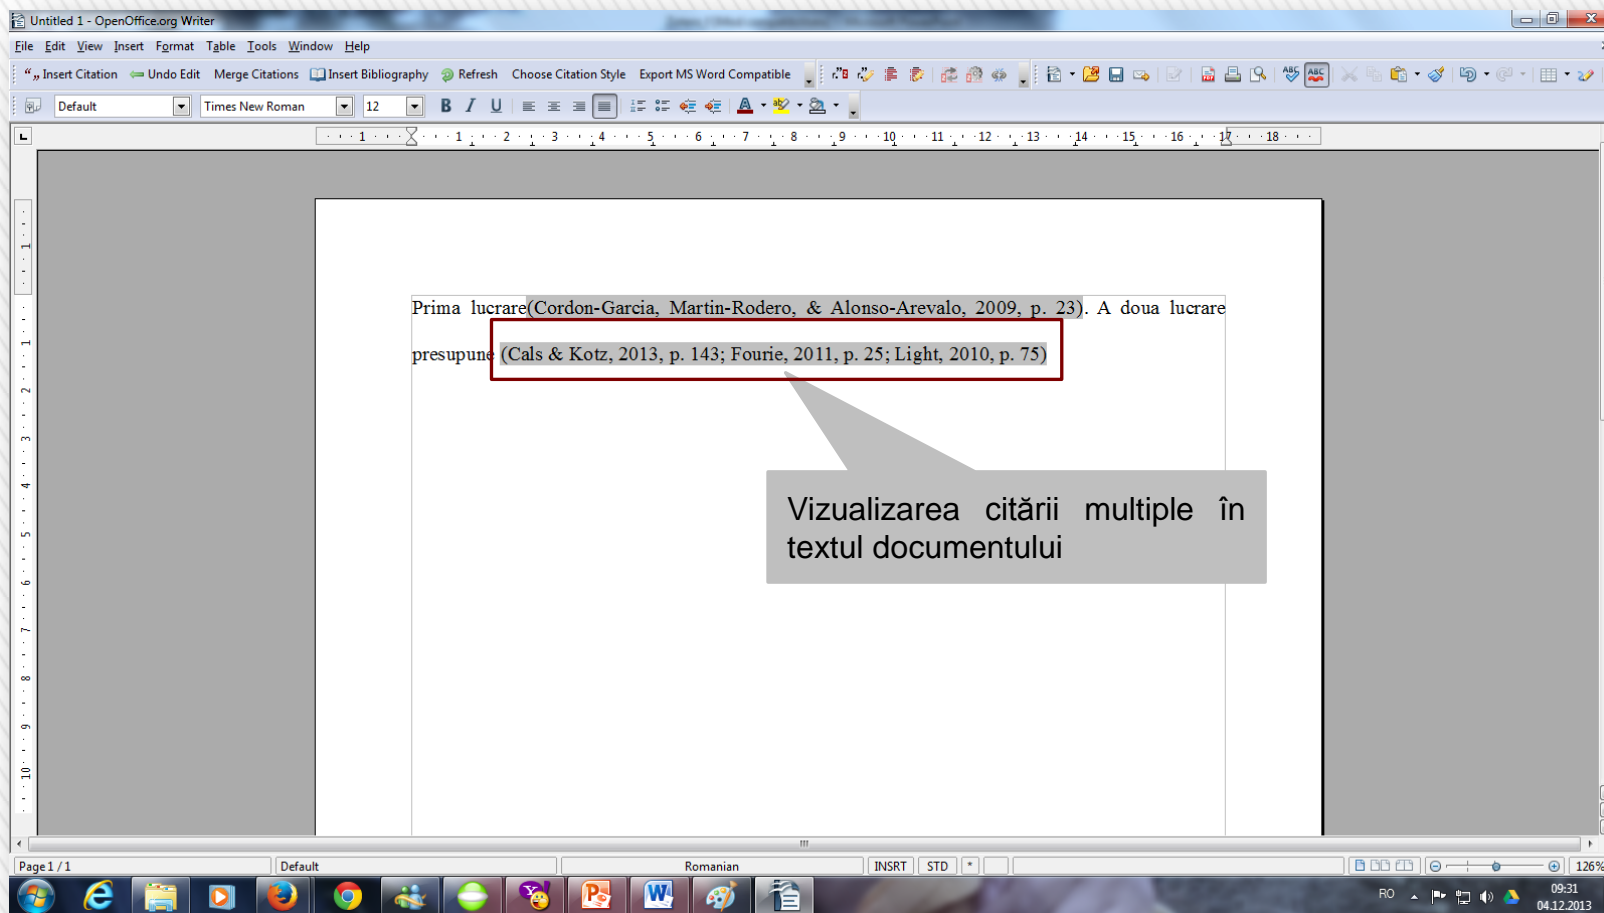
Untitled 1 - OpenOffice.org Writer

File Edit View Insert Format Table Tools Window Help

Insert Citation Undo Edit Merge Citations Insert Bibliography Refresh Choose Citation Style Export MS Word Compatible

Default Times New Roman 12

Prima lucrare(Cordon-Garcia, Martin-Rodero, & Alonso-Arevalo, 2009, p. 23). A doua lucrare presupune (Cals & Kotz, 2013, p. 143; Fourie, 2011, p. 25; Light, 2010, p. 75)

Vizualizarea citării multiple în textul documentului

Page 1 / 1 Default Romanian INSRT STD * 126%

RO 09:31 04.12.2013